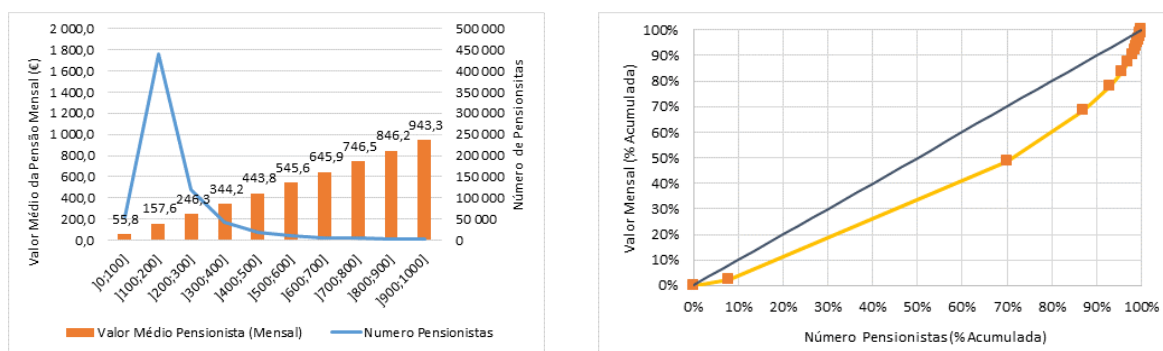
2 000,0
1 800,0
1 600,0
1 400,0
1 200,0
1 000,0
800,0
600,0
400,0
200,0
0,0

500 000
450 000
400 000
350 000
300 000
250 000
200 000
150 000
100 000
50 000
0

Valor Médio da Pensão Mensal (€)

Número de Pensionistas

55,8
157,6
246,3
344,2
443,8
545,6
645,9
746,5
846,2
943,3

]0;100]
]100;200]
]200;300]
]300;400]
]400;500]
]500;600]
]600;700]
]700;800]
]800;900]
]900;1000]

Valor Médio Pensionista (Mensal)
Numero Pensionistas

100%
90%
80%
70%
60%
50%
40%
30%
20%
10%
0%

Valor Mensal (% Acumulada)

0%
10%
20%
30%
40%
50%
60%
70%
80%
90%
100%

Número Pensionistas (% Acumulada)